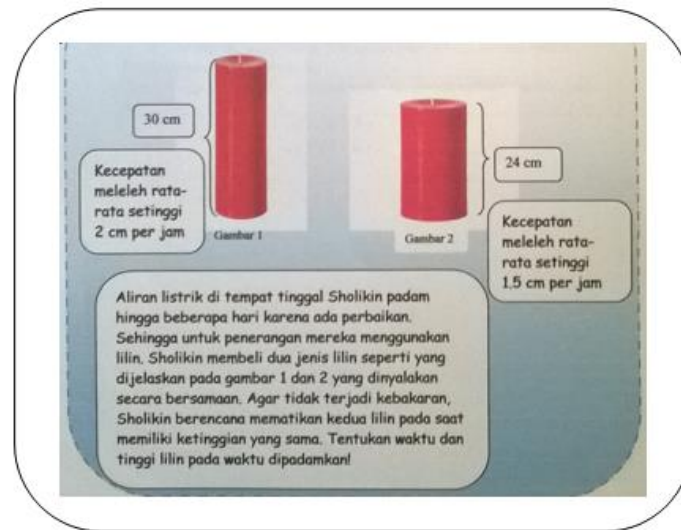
30 cm

Kecepatan meleleh rata-rata setinggi 2 cm per jam

Gambar 1

24 cm

Gambar 2

Kecepatan meleleh rata-rata setinggi 1,5 cm per jam

Aliran listrik di tempat tinggal Sholikin padam hingga beberapa hari karena ada perbaikan. Sehingga untuk penerangan mereka menggunakan lilin. Sholikin membeli dua jenis lilin seperti yang dijelaskan pada gambar 1 dan 2 yang dinyalakan secara bersamaan. Agar tidak terjadi kebakaran, Sholikin berencana mematikan kedua lilin pada saat memiliki ketinggian yang sama. Tentukan waktu dan tinggi lilin pada waktu dipadamkan!